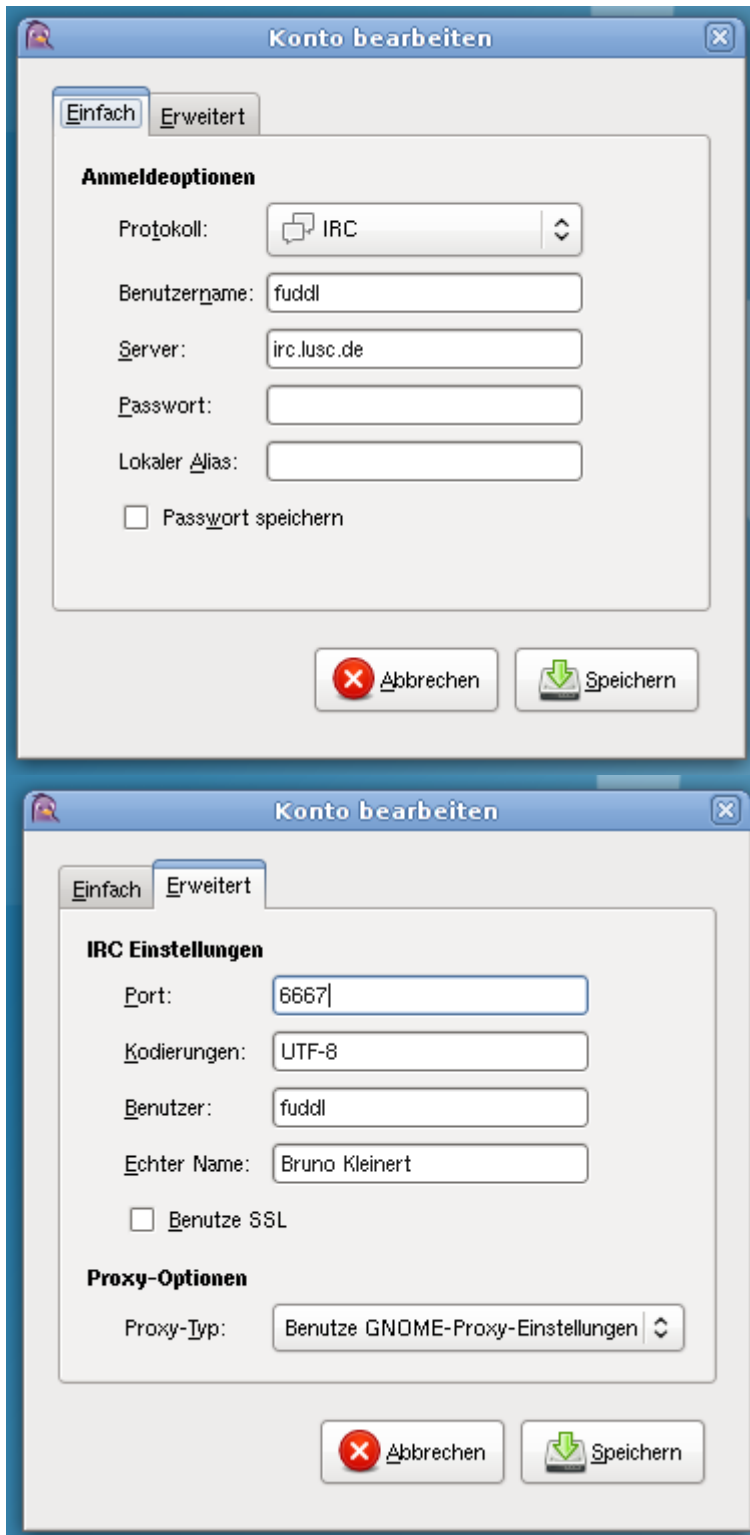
Konto bearbeiten

Einfach | Erweitert

Anmeldeoptionen

Protokoll: IRC

Benutzername: fuddl

Server: irc.lusc.de

Passwort:

Lokaler Alias:

Passwort speichern

Abbrechen | Speichern

Konto bearbeiten

Einfach | Erweitert

IRC Einstellungen

Port: 6667

Kodierungen: UTF-8

Benutzer: fuddl

Echter Name: Bruno Kleinert

Benutze SSL

Proxy-Optionen

Proxy-Typ: Benutze GNOME-Proxy-Einstellungen

Abbrechen | Speichern